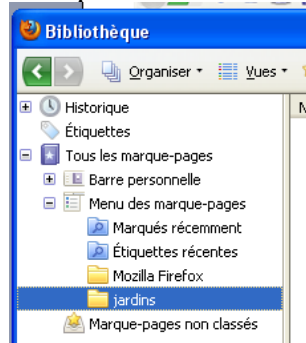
Bibliothèque

Organiser ▾ Vues ▾

Historique
Étiquettes
Tous les marque-pages
Barre personnelle
Menu des marque-pages
Marqués récemment
Étiquettes récentes
Mozilla Firefox
jardins
Marque-pages non classés